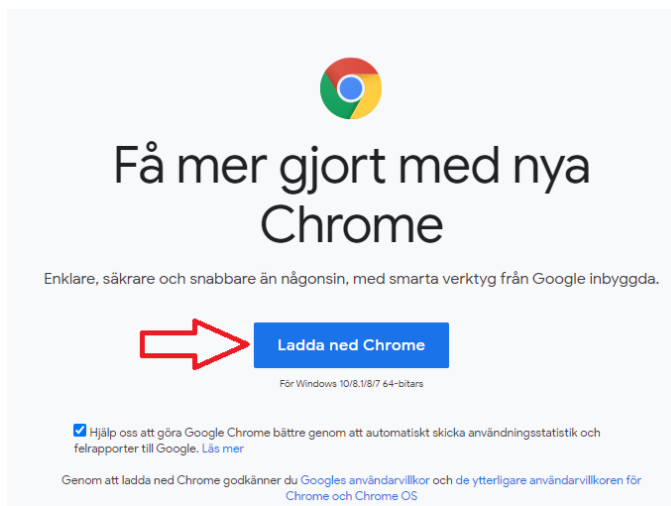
Få mer gjort med nya Chrome

Enklare, säkrare och snabbare än någonsin, med smarta verktyg från Google inbyggda.

Ladda ned Chrome

För Windows 10/8.1/8/7 64-bitars

Hjälp oss att göra Google Chrome bättre genom att automatiskt skicka användningsstatistik och felrapporter till Google. Läs mer

Genom att ladda ned Chrome godkänner du Googles användarvillkor och de ytterligare användarvillkoren för Chrome och Chrome OS